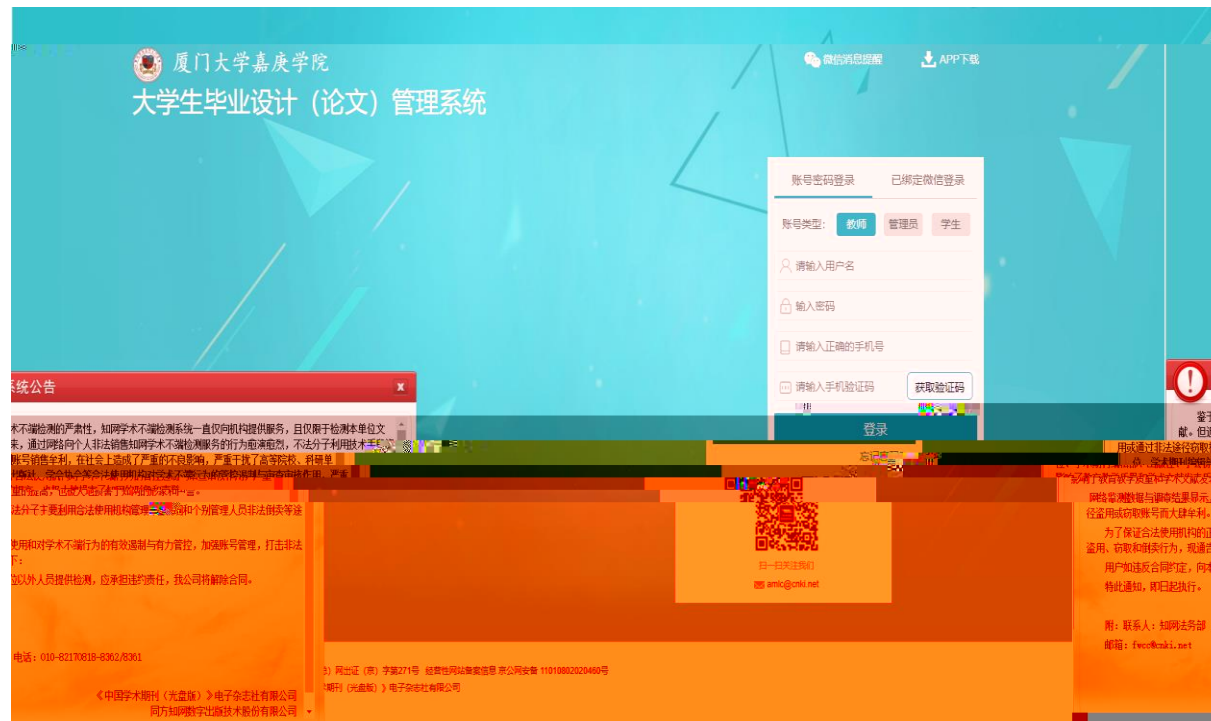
厦门大学嘉庚学院
大学生毕业设计（论文）管理系统

微信消息提醒
APP下载

账号密码登录
已绑定微信登录
账号类型:
教师
管理员
学生
请输入用户名
输入密码
请输入正确的手机号
请输入手机验证码
获取验证码
登录
忘记密码

系统公告
术不端检测的严肃性，知网学术不端检测系统一直仅向机构提供服务，且仅限于检测本单位文来，通过网络向个人非法销售知网学术不端检测服务的行为愈演愈烈，不法分子利用技术手段
账号销售牟利，在社会上造成了严重的不良影响，严重干扰了高等院校、科研单
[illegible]
法分子非法利用合法使用机构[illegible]和个别管理人员非法倒卖等途
使用和对学术不端行为的有效遏制与有力管控，加强账号管理，打击非法
下：
位以外人员提供检测，应承担违约责任，我公司将解除合同。
电话：010-82170818-8362/8361
《中国学术期刊（光盘版）》电子杂志社有限公司
同方知网数字出版技术股份有限公司

扫一扫关注我们
amlc@cnki.net
出）网出证（京）字第271号 经营性网站备案信息 京公网安备 11010802020460号
期刊（光盘版）》电子杂志社有限公司

鉴于
献。但
用或通过非法途径窃取
网络影响数据与调查结果显示
径盗用或窃取账号而大肆牟利。
为了保证合法使用机构的正
盗用、窃取和倒卖行为，现通告
用户如违反合同约定，向本
特此通知，即日起执行。
附：联系人：知网法务部
邮箱：fwcc@cnki.net